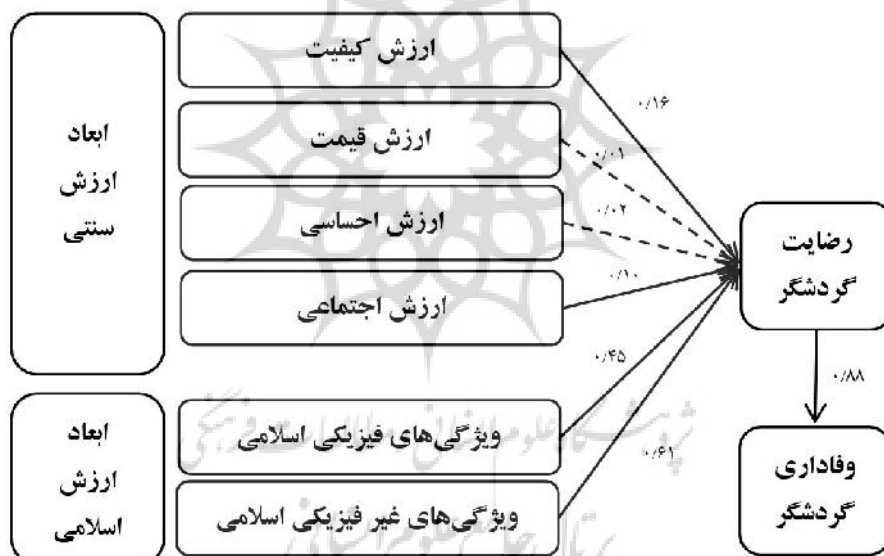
ابعاد ارزش سنتی

ارزش کیفیت

ارزش قیمت

ارزش احساسی

ارزش اجتماعی

ابعاد ارزش اسلامی

ویژگی‌های فیزیکی اسلامی

ویژگی‌های غیر فیزیکی اسلامی

۰/۱۶

۰/۰۱

۰/۰۲

۰/۱۰

۰/۴۵

۰/۶۱

رضایت گردشگر

۰/۸۸

وفاداری گردشگر